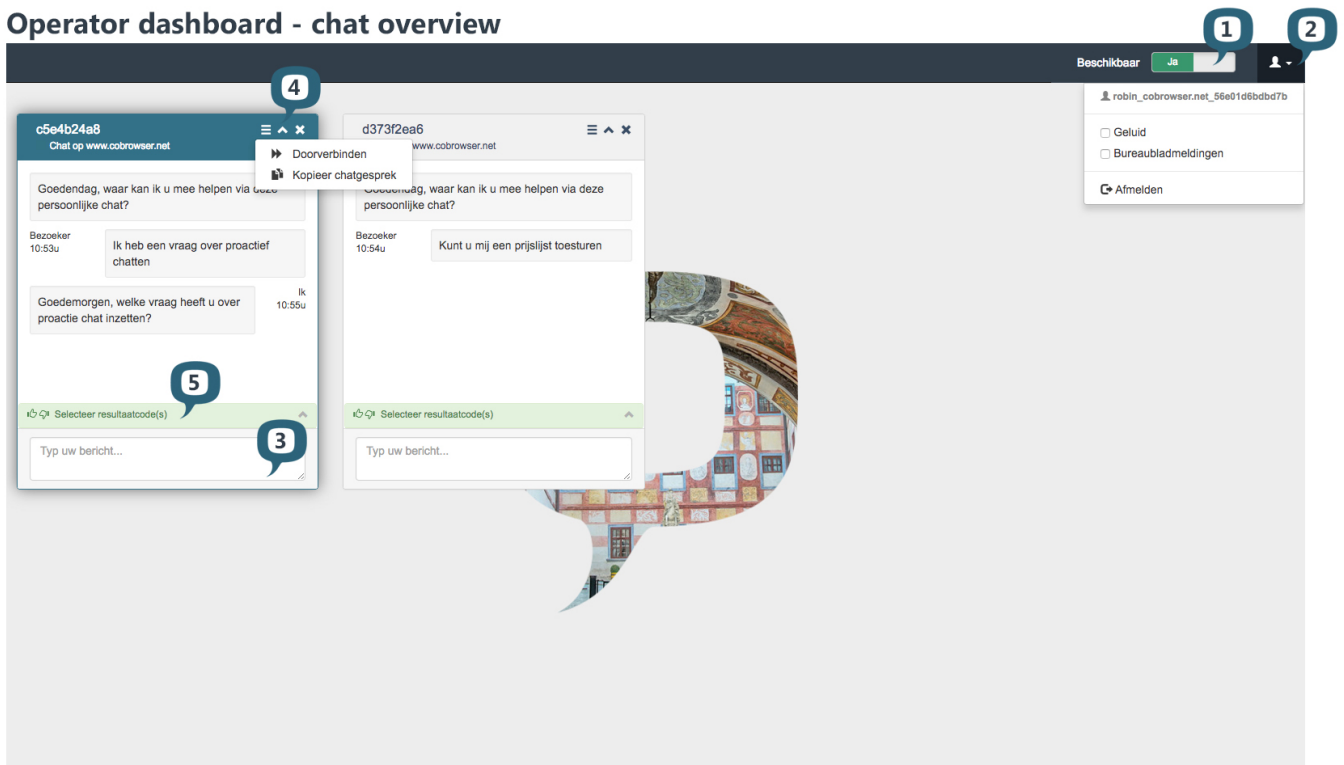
Operator dashboard - chat overview

1

2

Beschikbaar Ja

robin_cobrowser.net_56e01d6bdbd7b

Geluid

Bureaubladmeldingen

Afmelden

4

c5e4b24a8

Chat op www.cobrowser.net

Doorverbinden

Kopieer chatgesprek

Goedendag, waar kan ik u mee helpen via deze persoonlijke chat?

Bezoeker 10:53u

Ik heb een vraag over proactief chatten

Goedemorgen, welke vraag heeft u over proactie chat inzetten?

Ik 10:55u

5

Selecteer resultaatcode(s)

3

Typ uw bericht...

d373f2ea6

www.cobrowser.net

Goedendag, waar kan ik u mee helpen via deze persoonlijke chat?

Bezoeker 10:54u

Kunt u mij een prijslijst toesturen

Selecteer resultaatcode(s)

Typ uw bericht...